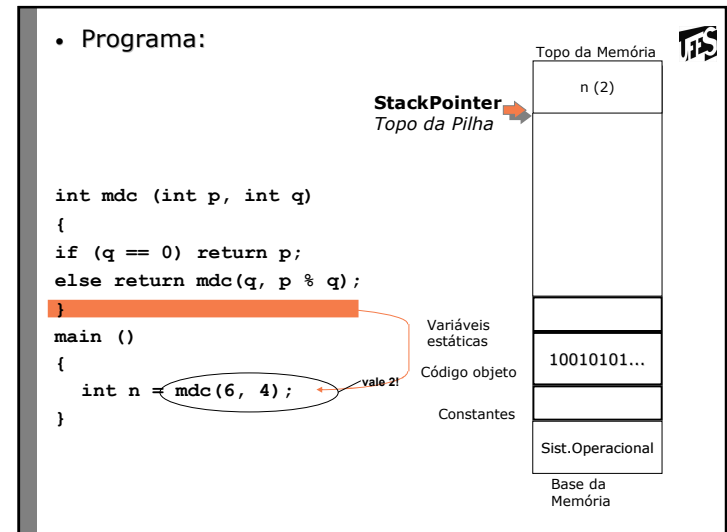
• Programa:

Topo da Memória

n (2)

**StackPointer**
*Topo da Pilha*

```
int mdc (int p, int q)
{
if (q == 0) return p;
else return mdc(q, p % q);
}
main ()
{
  int n = mdc(6, 4);
}
```

vale 2!

Variáveis estáticas

Código objeto

10010101...

Constantes

Sist.Operacional

Base da Memória